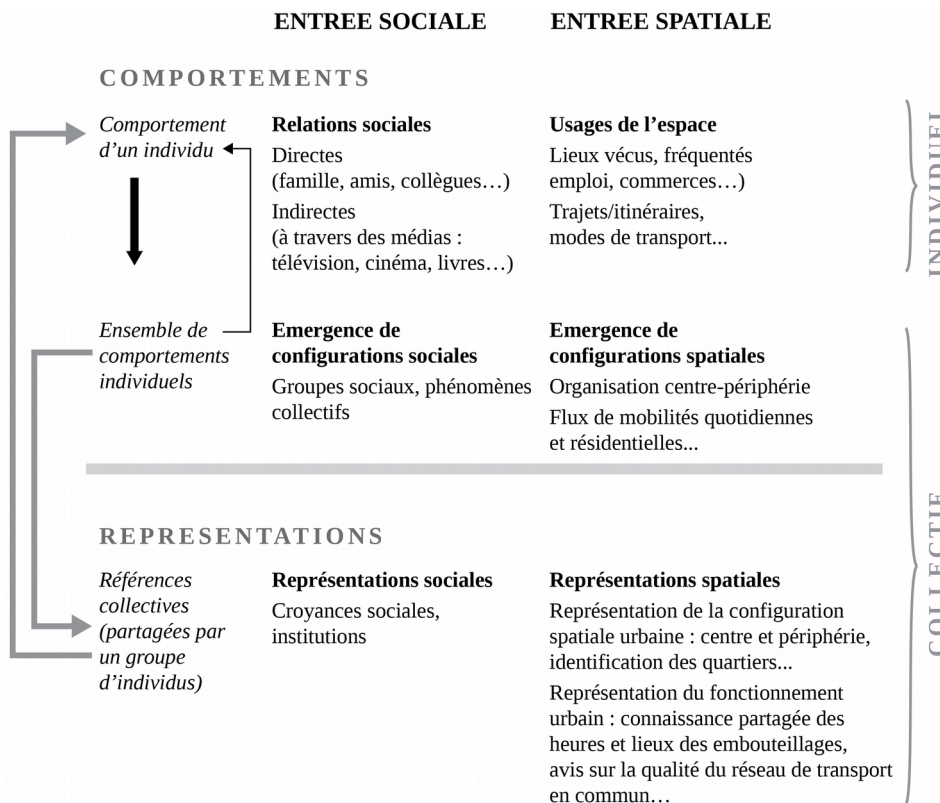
ENTREE SOCIALE

ENTREE SPATIALE

COMPORTEMENTS

*Comportement d'un individu*

**Relations sociales**

Directes (famille, amis, collègues…)

Indirectes (à travers des médias : télévision, cinéma, livres…)

**Usages de l'espace**

Lieux vécus, fréquentés emploi, commerces…)

Trajets/itinéraires, modes de transport...

INDIVIDUEL

*Ensemble de comportements individuels*

**Emergence de configurations sociales**

Groupes sociaux, phénomènes collectifs

**Emergence de configurations spatiales**

Organisation centre-périphérie

Flux de mobilités quotidiennes et résidentielles...

REPRESENTATIONS

*Références collectives (partagées par un groupe d'individus)*

**Représentations sociales**

Croyances sociales, institutions

**Représentations spatiales**

Représentation de la configuration spatiale urbaine : centre et périphérie, identification des quartiers...

Représentation du fonctionnement urbain : connaissance partagée des heures et lieux des embouteillages, avis sur la qualité du réseau de transport en commun…

COLLECTIF